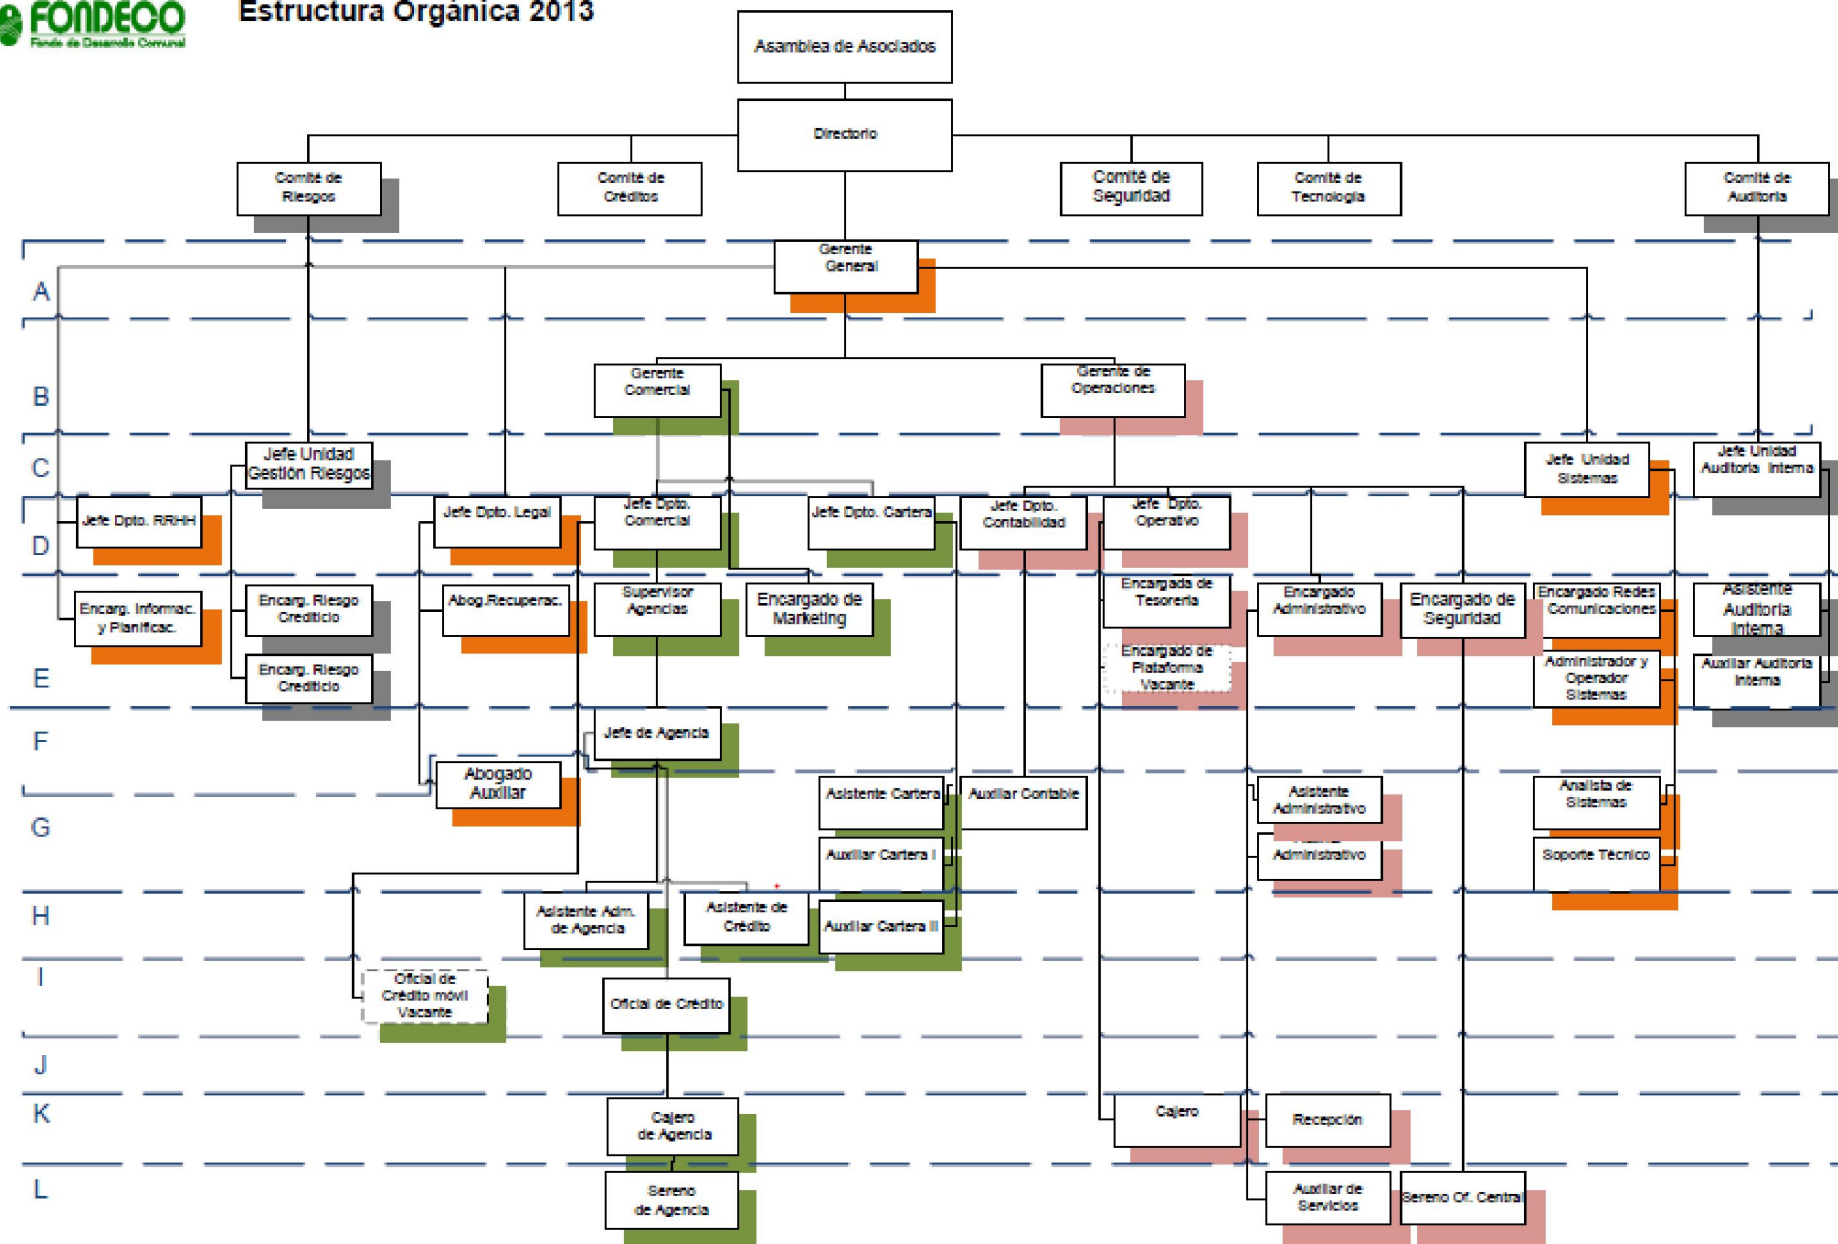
FONDECO
Fondo de Desarrollo Comunal

Estructura Orgánica 2013

Asamblea de Asociados

Directorio

Comité de Riesgos

Comité de Créditos

Comité de Seguridad

Comité de Tecnología

Comité de Auditoría

A

Gerente General

B

Gerente Comercial

Gerente de Operaciones

C

Jefe Unidad Gestión Riesgos

Jefe Unidad Sistemas

Jefe Unidad Auditoria Interna

D

Jefe Dpto. RRHH

Jefe Dpto. Legal

Jefe Dpto. Comercial

Jefe Dpto. Cartera

Jefe Dpto. Contabilidad

Jefe Dpto. Operativo

Encarg. Informac. y Planificac.

Encarg. Riesgo Crediticio

Abog.Recuperac.

Supervisor Agencias

Encargado de Marketing

Encargada de Tesorería

Encargado Administrativo

Encargado de Seguridad

Encargado Redes Comunicaciones

Asistente Auditoria Interna

E

Encarg. Riesgo Crediticio

Encargado de Plataforma Vacante

Administrador y Operador Sistemas

Auxiliar Auditoria Interna

F

Jefe de Agencia

Abogado Auxiliar

G

Asistente Cartera

Auxiliar Contable

Asistente Administrativo

Analista de Sistemas

Auxiliar Cartera I

Administrativo

Soporte Técnico

H

Asistente Adm. de Agencia

Asistente de Crédito

Auxiliar Cartera II

I

Oficial de Crédito móvil Vacante

Oficial de Crédito

J

K

Cajero de Agencia

Cajero

Recepción

L

Sereno de Agencia

Auxiliar de Servicios

Sereno Of. Central